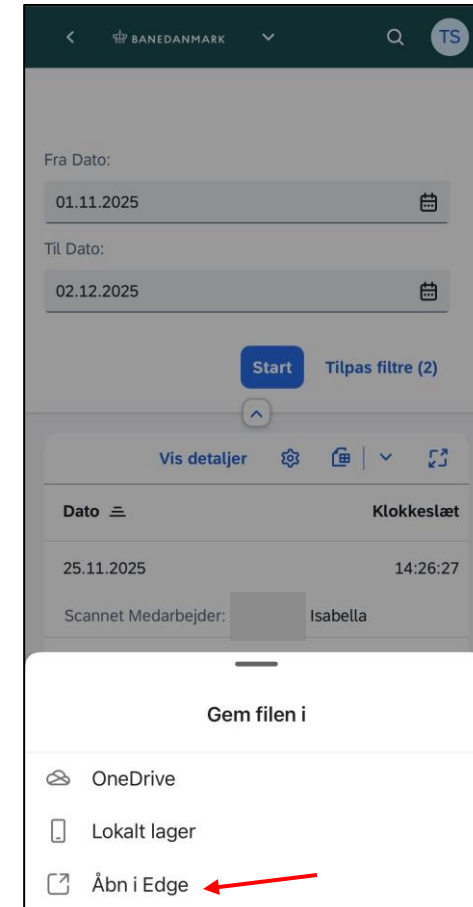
BANEDANMARK

TS

Fra Dato:

01.11.2025

Til Dato:

02.12.2025

Start

Tilpas filtre (2)

Vis detaljer

Dato

Klokkeslæt

25.11.2025

14:26:27

Scannet Medarbejder: Isabella

Gem filen i

OneDrive

Lokalt lager

Åbn i Edge